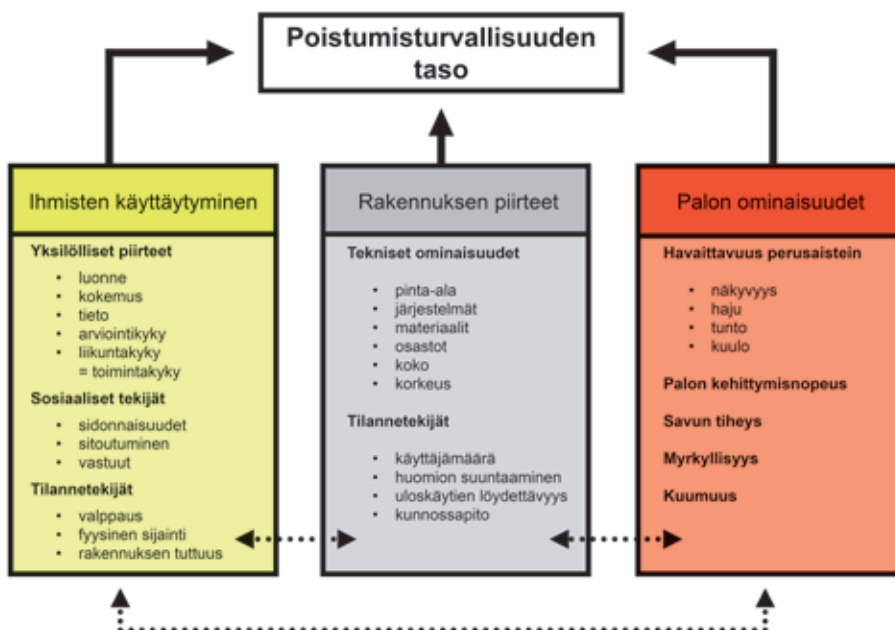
Poistumisturvallisuuden taso

Ihmisten käyttäytyminen

Yksilölliset piirteet
- luonne
- kokemus
- tieto
- arviointikyky
- liikuntakyky = toimintakyky

Sosiaaliset tekijät
- sidonnaisuudet
- sitoutuminen
- vastuut

Tilannetekijät
- valppaus
- fyysinen sijainti
- rakennuksen tuttuus

Rakennuksen piirteet

Tekniset ominaisuudet
- pinta-ala
- järjestelmät
- materiaalit
- osastot
- koko
- korkeus

Tilannetekijät
- käyttäjämäärä
- huomion suuntaaminen
- uloskäytien löydettävyys
- kunnossapito

Palon ominaisuudet

Havaittavuus perusaistein
- näkyvyys
- haju
- tunto
- kuulo

Palon kehittymisnopeus

Savun tiheys

Myrkyllisyys

Kuumuus